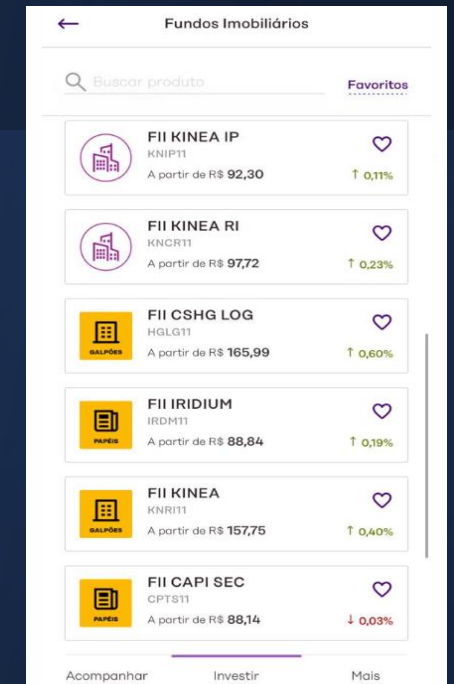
←
Fundos Imobiliários

Buscar produto
Favoritos

FII KINEA IP
KNIP11
A partir de R$ 92,30
↑ 0,11%

FII KINEA RI
KNCR11
A partir de R$ 97,72
↑ 0,23%

GALPÕES
FII CSHG LOG
HGLG11
A partir de R$ 165,99
↑ 0,60%

PAPÉIS
FII IRIDIUM
IRDM11
A partir de R$ 88,84
↑ 0,19%

GALPÕES
FII KINEA
KNRI11
A partir de R$ 157,75
↑ 0,40%

PAPÉIS
FII CAPI SEC
CPTS11
A partir de R$ 88,14
↓ 0,03%

Acompanhar
Investir
Mais